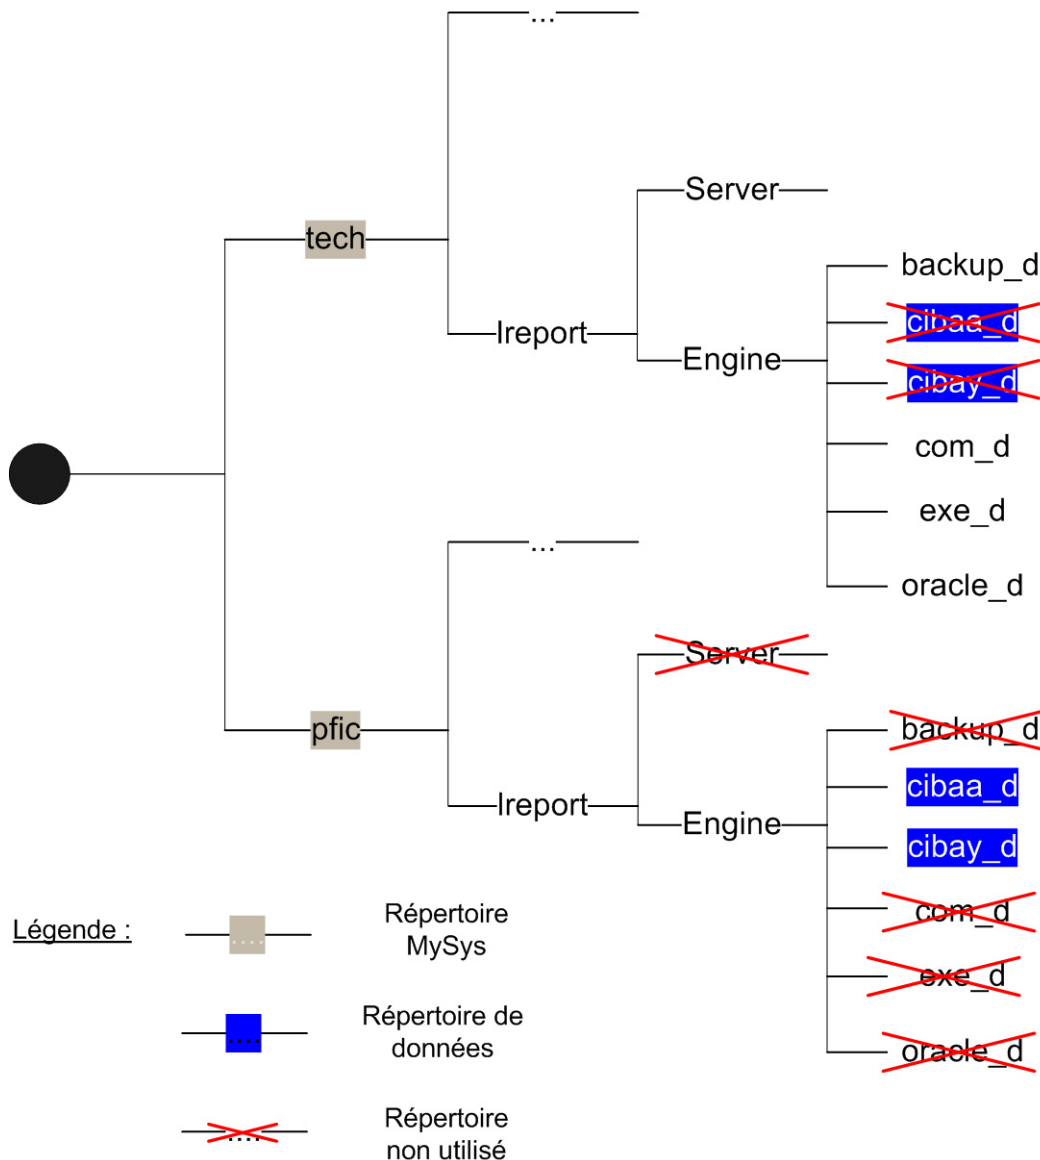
...

tech

Server

backup_d

cibaa_d

lreport

Engine

cibay_d

com_d

exe_d

...

oracle_d

Server

pfic

backup_d

cibaa_d

lreport

Engine

cibay_d

com_d

Légende :

....

Répertoire MySys

exe_d

....

Répertoire de données

oracle_d

....

Répertoire non utilisé